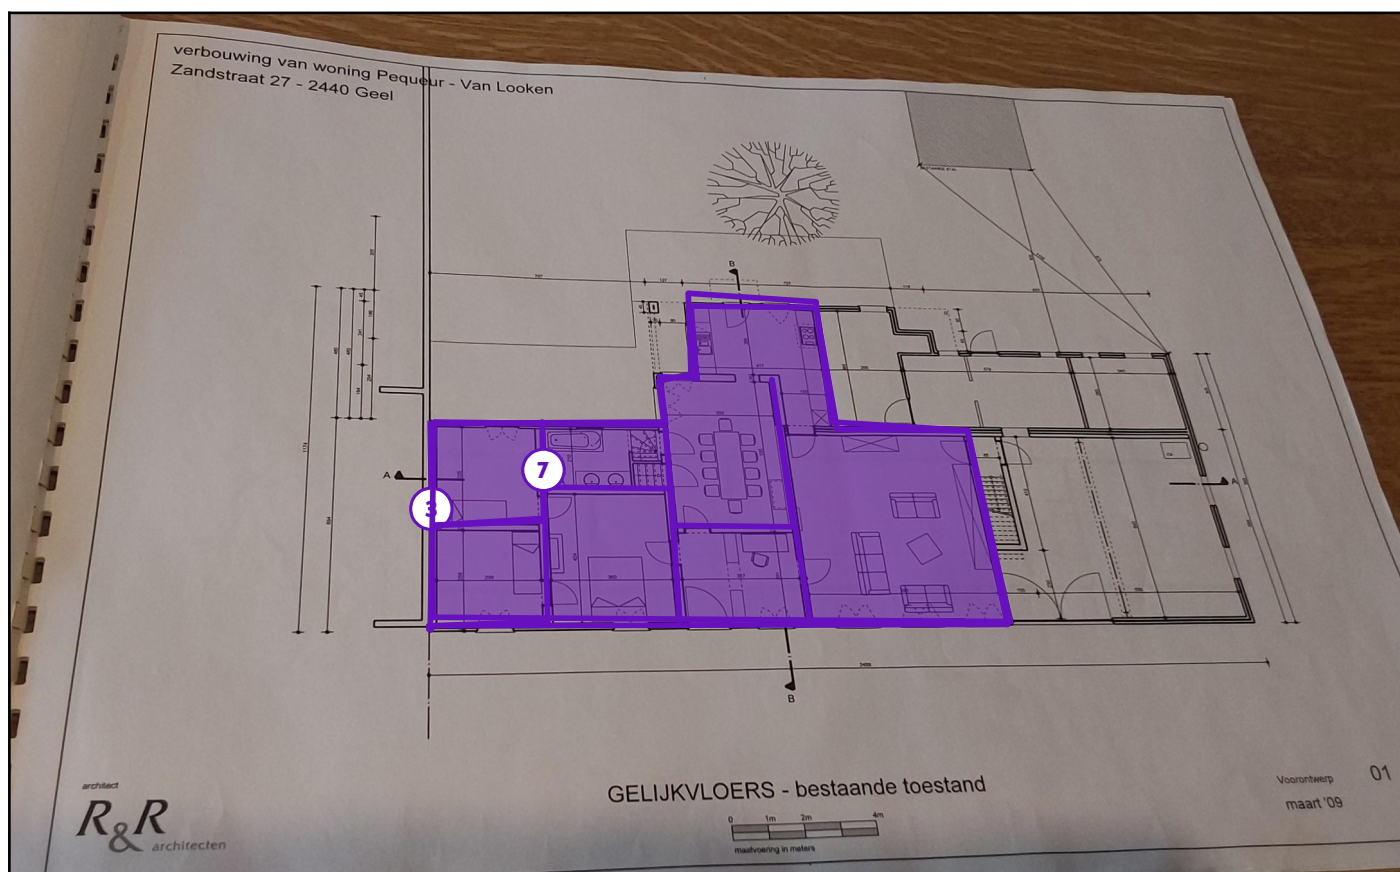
verbouwing van woning Pequeur - Van Looken
Zandstraat 27 - 2440 Geel

B

A

A

B

7

3

architect
R&R
architecten

GELIJKVLOERS - bestaande toestand

0 1m 2m 4m
maatvoering in meters

Voorontwerp
maart '09

01